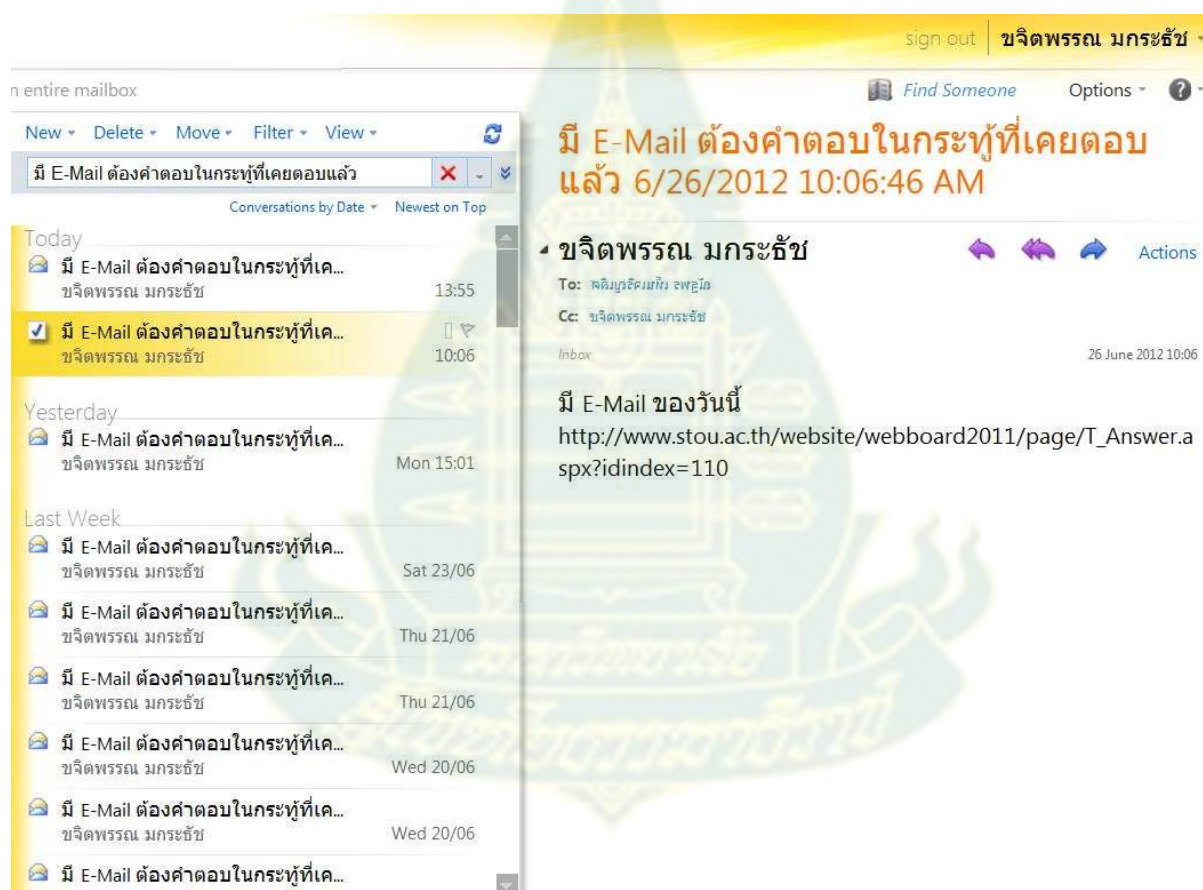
sign out ขจิตพรรณ มกระธัช

n entire mailbox

Find Someone Options

New Delete Move Filter View

มี E-Mail ต้องคำตอบในกระทู้ที่เคยตอบแล้ว

Conversations by Date Newest on Top

Today

มี E-Mail ต้องคำตอบในกระทู้ที่เค...
ขจิตพรรณ มกระธัช 13:55

มี E-Mail ต้องคำตอบในกระทู้ที่เค...
ขจิตพรรณ มกระธัช 10:06

Yesterday

มี E-Mail ต้องคำตอบในกระทู้ที่เค...
ขจิตพรรณ มกระธัช Mon 15:01

Last Week

มี E-Mail ต้องคำตอบในกระทู้ที่เค...
ขจิตพรรณ มกระธัช Sat 23/06

มี E-Mail ต้องคำตอบในกระทู้ที่เค...
ขจิตพรรณ มกระธัช Thu 21/06

มี E-Mail ต้องคำตอบในกระทู้ที่เค...
ขจิตพรรณ มกระธัช Thu 21/06

มี E-Mail ต้องคำตอบในกระทู้ที่เค...
ขจิตพรรณ มกระธัช Wed 20/06

มี E-Mail ต้องคำตอบในกระทู้ที่เค...
ขจิตพรรณ มกระธัช Wed 20/06

มี E-Mail ต้องคำตอบในกระทู้ที่เค...

มี E-Mail ต้องคำตอบในกระทู้ที่เคยตอบแล้ว 6/26/2012 10:06:46 AM

ขจิตพรรณ มกระธัช

Actions

To: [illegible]

Cc: ขจิตพรรณ มกระธัช

Inbox 26 June 2012 10:06

มี E-Mail ของวันนี้
http://www.stou.ac.th/website/webboard2011/page/T_Answer.aspx?idindex=110